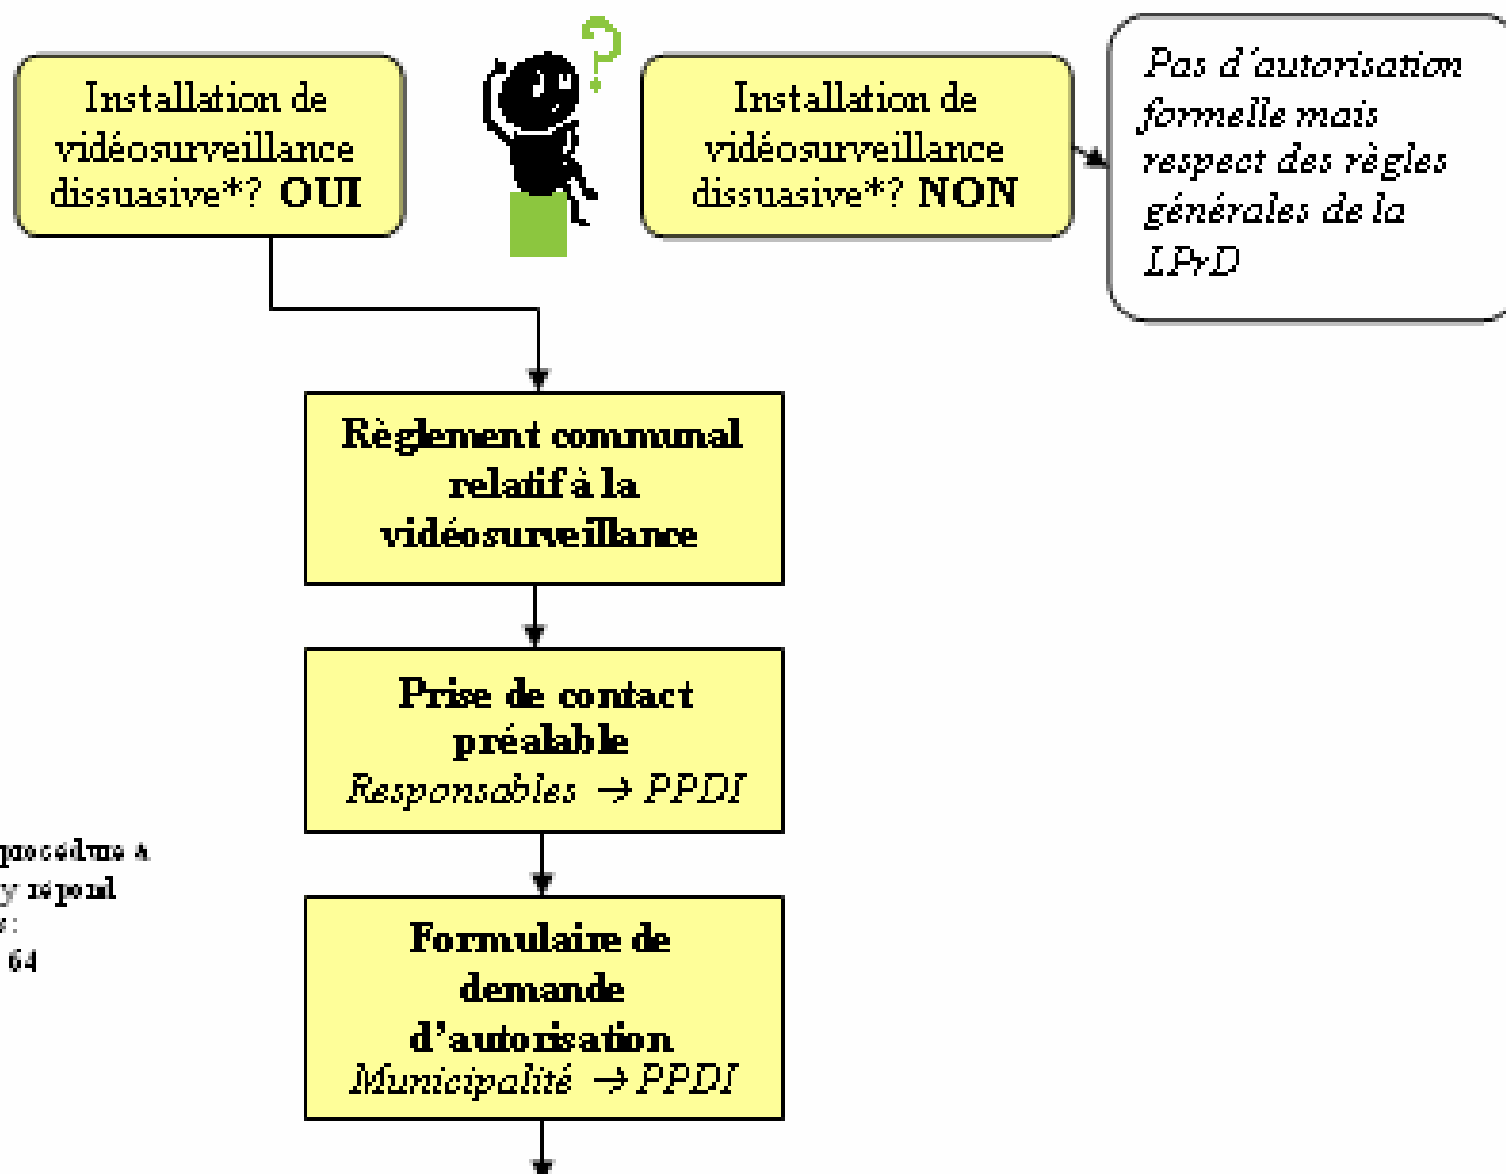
Installation de vidéosurveillance dissuasive*? OUI

Installation de vidéosurveillance dissuasive*? NON

Pas d'autorisation formelle mais respect des règles générales de la LPrD

Règlement communal relatif à la vidéosurveillance

Prise de contact préalable
Responsables → PPDI

Formulaire de demande d'autorisation
Municipalité → PPDI

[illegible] procédure à
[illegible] y répond
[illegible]:
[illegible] 64